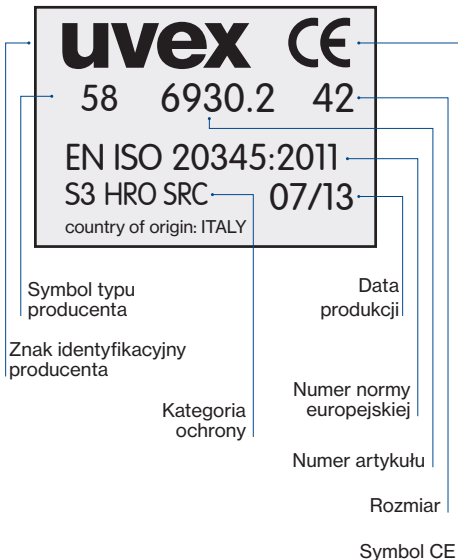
uvex CE

58 6930.2 42

EN ISO 20345:2011

S3 HRO SRC 07/13

country of origin: ITALY

Symbol typu producenta

Znak identyfikacyjny producenta

Data produkcji

Kategoria ochrony

Numer normy europejskiej

Numer artykułu

Rozmiar

Symbol CE